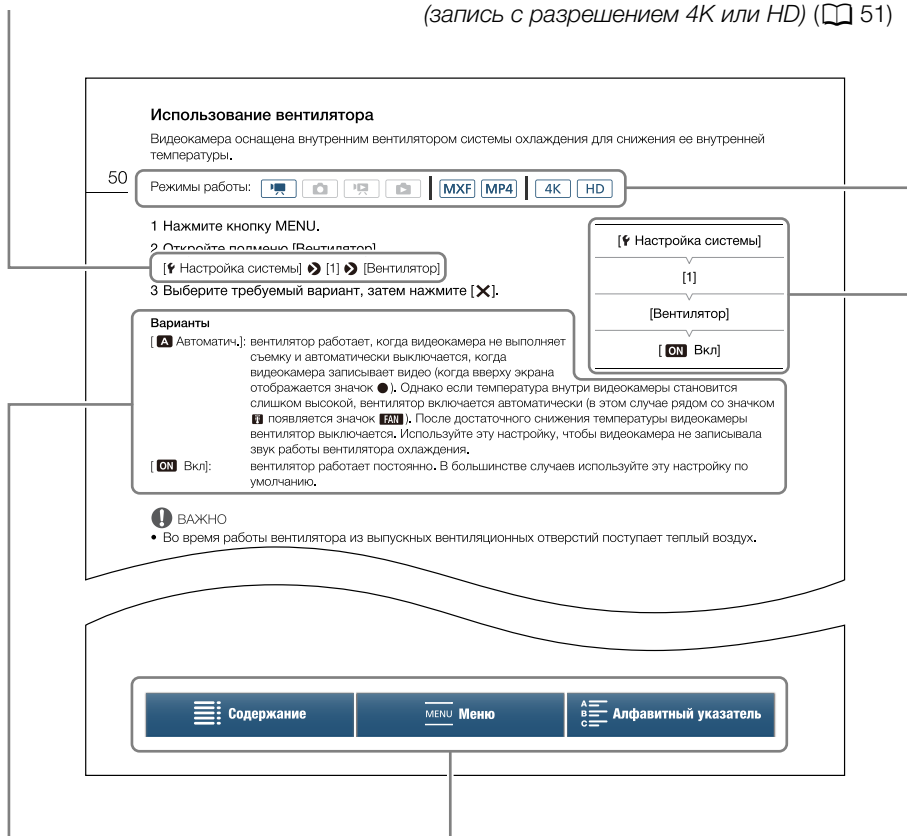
(запись с разрешением 4K или HD) (□ 51)

Использование вентилятора

Видеокамера оснащена внутренним вентилятором системы охлаждения для снижения ее внутренней температуры.

50

Режимы работы: MXF MP4 4K HD

1 Нажмите кнопку MENU.

2 Откройте подменю [Вентилятор].

[Настройка системы] ❯ [1] ❯ [Вентилятор]

3 Выберите требуемый вариант, затем нажмите [✕].

[Настройка системы]

[1]

[Вентилятор]

[ON Вкл]

Варианты

[A Автоматич.]: вентилятор работает, когда видеокамера не выполняет съемку и автоматически выключается, когда видеокамера записывает видео (когда вверху экрана отображается значок ●). Однако если температура внутри видеокамеры становится слишком высокой, вентилятор включается автоматически (в этом случае рядом со значком появляется значок FAN). После достаточного снижения температуры видеокамеры вентилятор выключается. Используйте эту настройку, чтобы видеокамера не записывала звук работы вентилятора охлаждения.

[ON Вкл]: вентилятор работает постоянно. В большинстве случаев используйте эту настройку по умолчанию.

ВАЖНО

• Во время работы вентилятора из выпускных вентиляционных отверстий поступает теплый воздух.

Содержание

MENU Меню

Алфавитный указатель